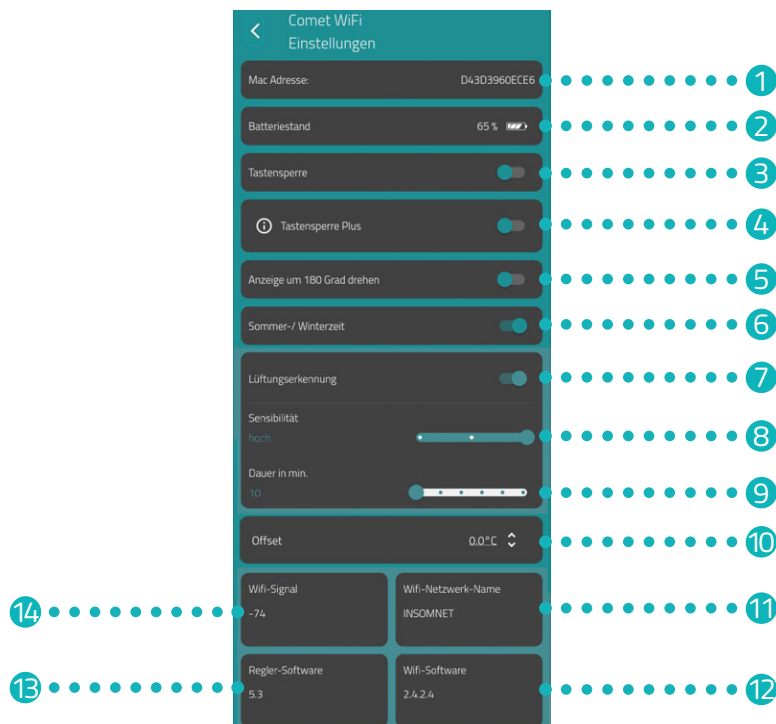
Comet WiFi
Einstellungen

Mac Adresse: D43D3960ECE6

Batteriestand 65 %

Tastensperre

Tastensperre Plus

Anzeige um 180 Grad drehen

Sommer-/ Winterzeit

Lüftungserkennung

Sensibilität
hoch

Dauer in min.
10

Offset 0.0°C

Wifi-Signal
-74

Wifi-Netzwerk-Name
INSOMNET

Regler-Software
5.3

Wifi-Software
2.4.2.4

1
2
3
4
5
6
7
8
9
10
11
12
13
14